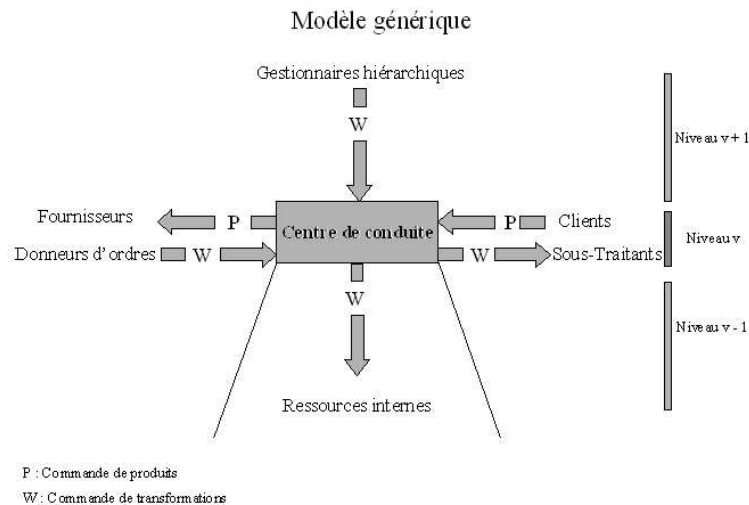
Modèle générique

Gestionnaires hiérarchiques

W

Niveau v + 1

Fournisseurs

P

Centre de conduite

P

Clients

Niveau v

Donneurs d'ordres

W

W

Sous-Traitants

W

Niveau v - 1

Ressources internes

P : Commande de produits

W : Commande de transformations